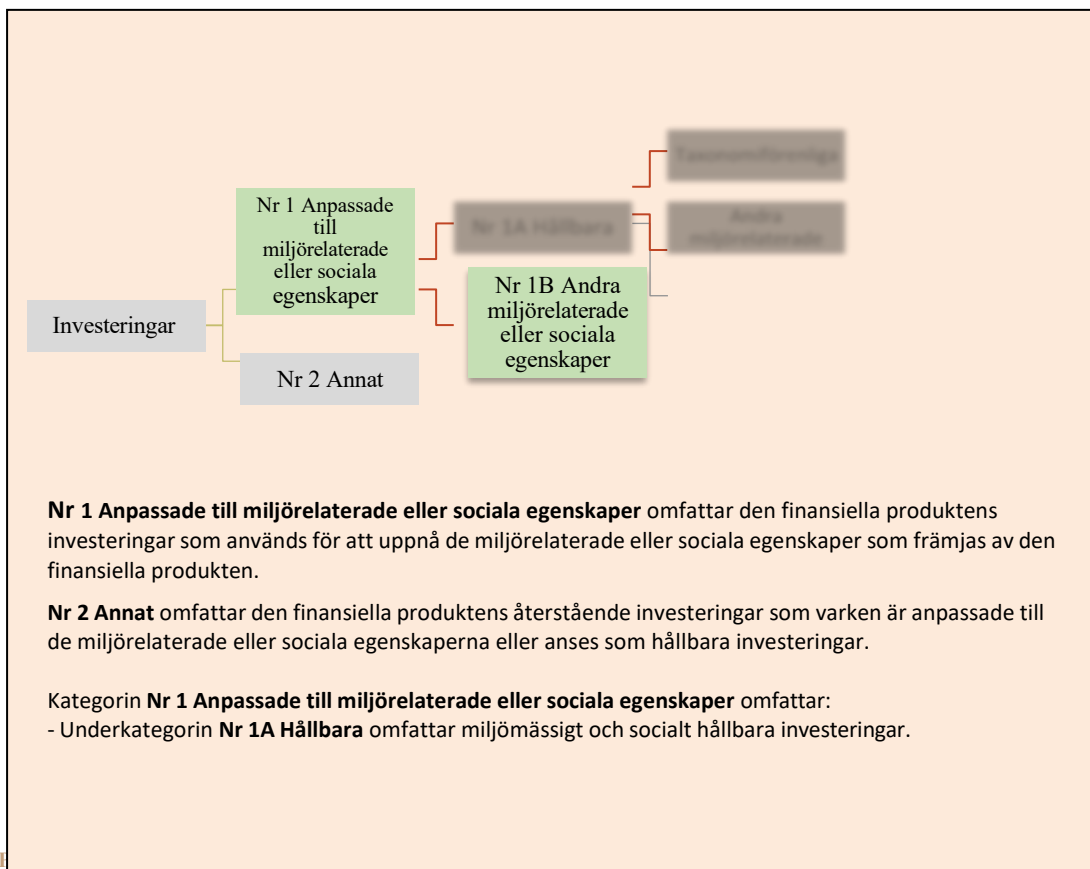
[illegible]

Nr 1 Anpassade till miljörelaterade eller sociala egenskaper

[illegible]

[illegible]

Investeringar

Nr 1B Andra miljörelaterade eller sociala egenskaper

Nr 2 Annat

**Nr 1 Anpassade till miljörelaterade eller sociala egenskaper** omfattar den finansiella produktens investeringar som används för att uppnå de miljörelaterade eller sociala egenskaper som främjas av den finansiella produkten.

**Nr 2 Annat** omfattar den finansiella produktens återstående investeringar som varken är anpassade till de miljörelaterade eller sociala egenskaperna eller anses som hållbara investeringar.

Kategorin **Nr 1 Anpassade till miljörelaterade eller sociala egenskaper** omfattar:
- Underkategorin **Nr 1A Hållbara** omfattar miljömässigt och socialt hållbara investeringar.